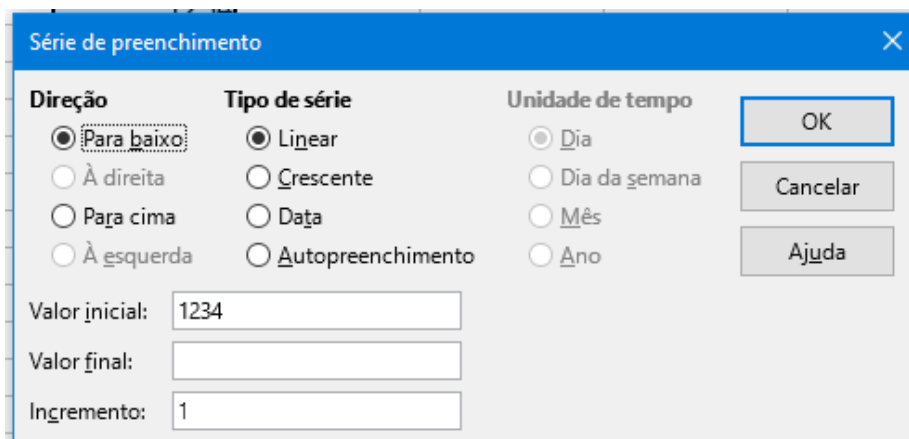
Série de preenchimento

Direção
Para baixo
À direita
Para cima
À esquerda

Tipo de série
Linear
Crescente
Data
Autopreenchimento

Unidade de tempo
Dia
Dia da semana
Mês
Ano

OK
Cancelar
Ajuda

Valor inicial: 1234
Valor final:
Incremento: 1